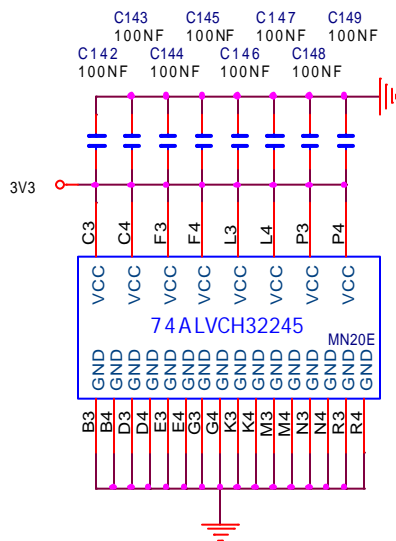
C143
100NF
C145
100NF
C147
100NF
C149
100NF
C142
100NF
C144
100NF
C146
100NF
C148
100NF

3V3

C3 C4 F3 F4 L3 L4 P3 P4

VCC VCC VCC VCC VCC VCC VCC VCC

74ALVCH32245

MN20E

GND GND GND GND GND GND GND GND GND GND GND GND GND GND GND GND

B3 B4 D3 D4 E3 E4 G3 G4 K3 K4 M3 M4 N3 N4 R3 R4